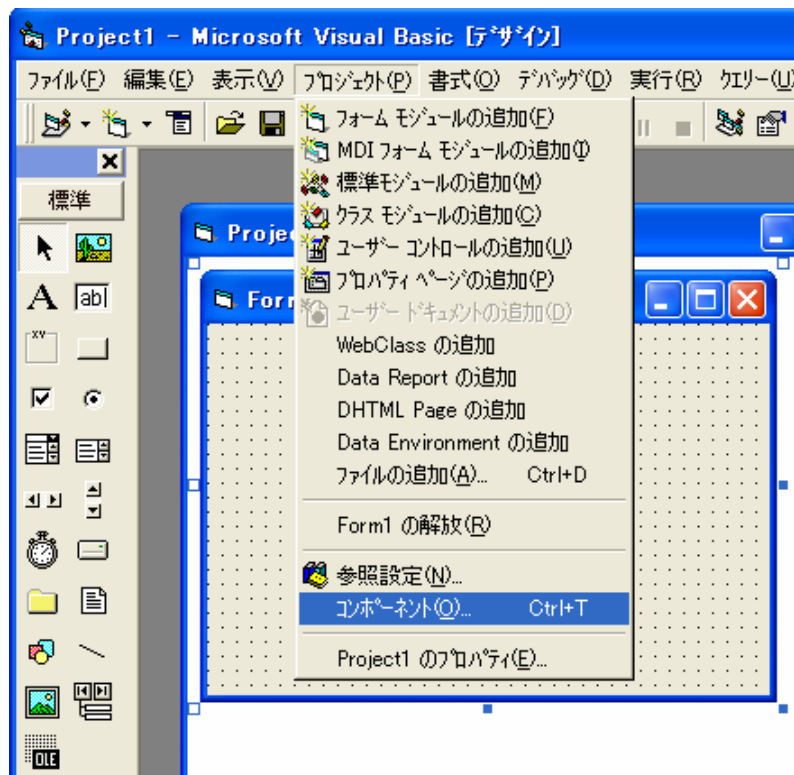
Project1 - Microsoft Visual Basic [デザイン]

ファイル(F) 編集(E) 表示(V) プロジェクト(P) 書式(O) デバッグ(D) 実行(R) クエリー(U)

標準

abl

Projec

Form

フォーム モジュールの追加(F)
MDI フォーム モジュールの追加(I)
標準モジュールの追加(M)
クラス モジュールの追加(C)
ユーザー コントロールの追加(U)
プロパティ ページの追加(P)
ユーザー ドキュメントの追加(D)
WebClass の追加
Data Report の追加
DHTML Page の追加
Data Environment の追加
ファイルの追加(A)... Ctrl+D

Form1 の解放(R)

参照設定(N)...
コンポーネント(O)... Ctrl+T

Project1 のプロパティ(E)...

OLE